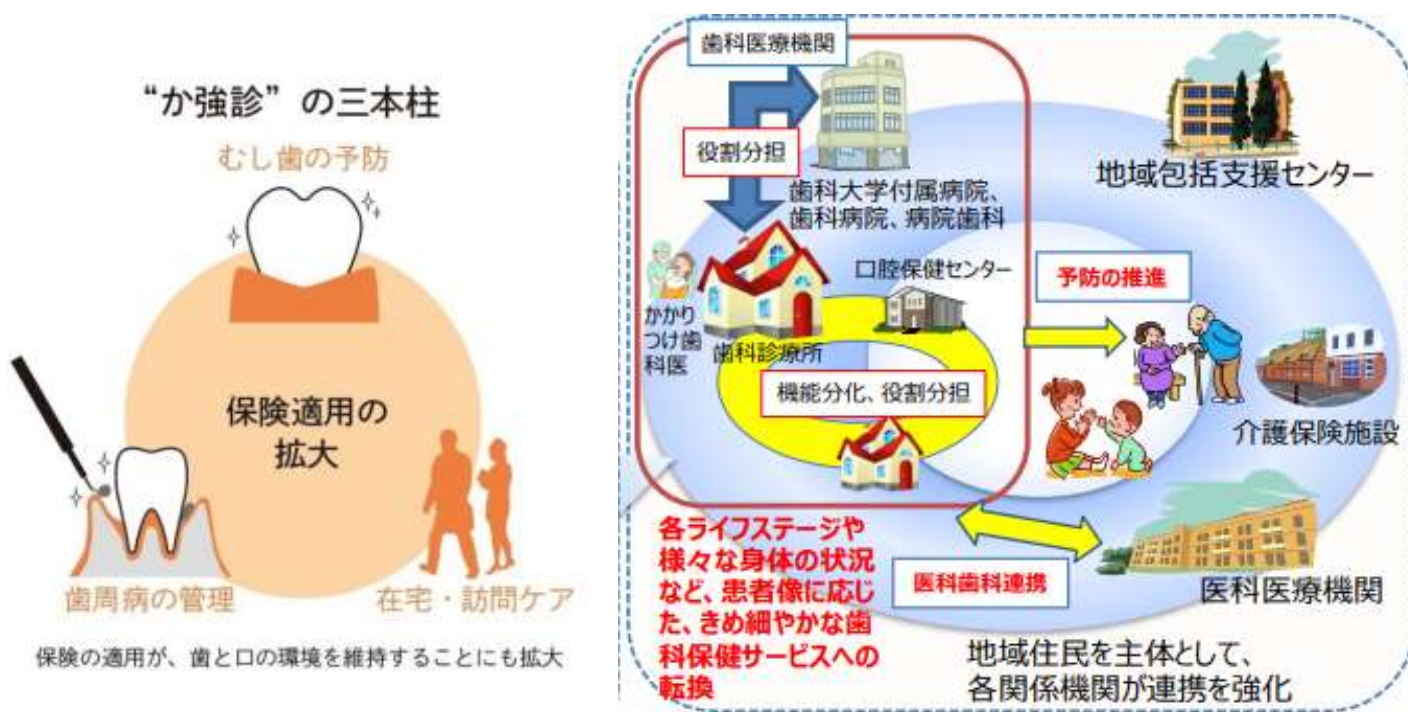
"か強診"の三本柱

むし歯の予防

保険適用の拡大

歯周病の管理

在宅・訪問ケア

保険の適用が、歯と口の環境を維持することにも拡大

歯科医療機関

役割分担

歯科大学付属病院、歯科病院、病院歯科

地域包括支援センター

口腔保健センター

予防の推進

かかりつけ歯科医

歯科診療所

機能分化、役割分担

介護保険施設

各ライフステージや様々な身体の状況など、患者像に応じた、きめ細やかな歯科保健サービスへの転換

医科歯科連携

医科医療機関

地域住民を主体として、各関係機関が連携を強化